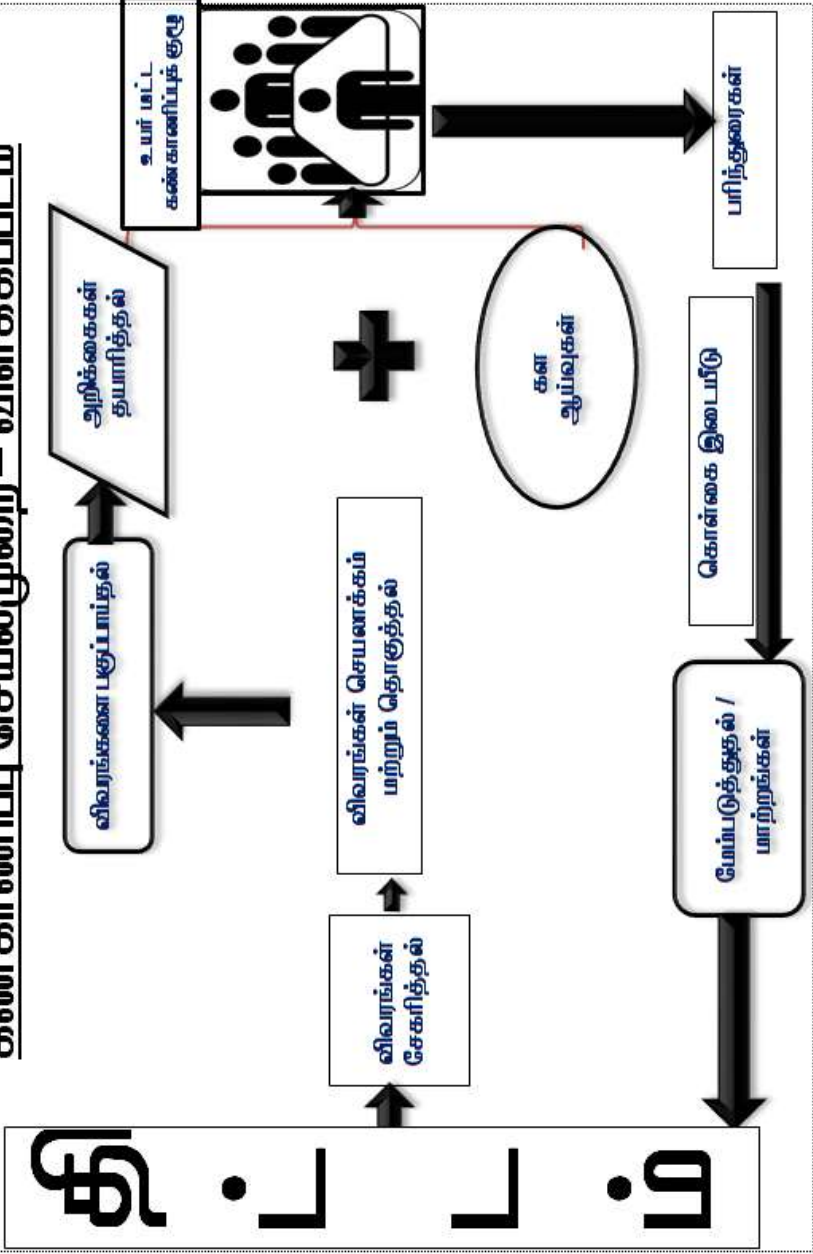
கண்காணிப்பு செயல்முறை – விளக்கப்படம்

திட்டம்

விபரங்கள் சேகரித்தல்

விபரங்கள் செயனக்கப் பற்றும் தொகுத்தல்

விபரங்களை பகுப்பாய்தல்

அறிக்கைகள் தயாரித்தல்

உயர் மட்ட கண்காணிப்புக் குழு

கள ஆய்வுகள்

பரிந்துரைகள்

கொள்கை இடையீடு

மேம்படுத்துதல் / மாற்றங்கள்